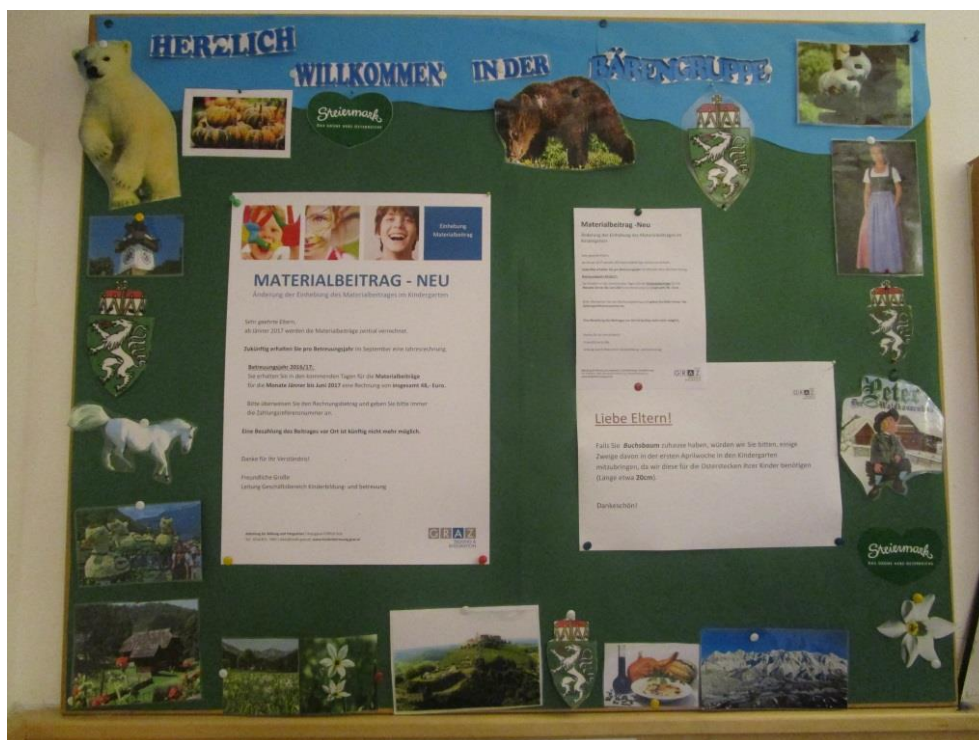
HERZLICH WILLKOMMEN IN DER BÄRENGRUPPE

Steiermark
Das grüne Herz Österreichs

Einhebung Materialbeitrag

MATERIALBEITRAG - NEU
Änderung der Einhebung des Materialbeitrages im Kindergarten

Sehr geehrte Eltern,
ab Jänner 2017 werden die Materialbeiträge zentral verrechnet.

Zukünftig erhalten Sie pro Betreuungsjahr im September eine Jahresrechnung.

Betreuungsjahr 2016/17:
Sie erhalten bis in den kommenden Tagen für die Materialbeiträge für die Monate Jänner bis Juni 2017 eine Rechnung von insgesamt 48,- Euro.

Bitte überweisen Sie den Rechnungsbetrag und geben Sie bitte immer die Zahlungsreferenznummer an.

Eine Bezahlung des Beitrages vor Ort ist künftig nicht mehr möglich.

Danke für Ihr Verständnis!

Freundliche Grüße
Leitung Geschäftsbereich Kinderbildung und -betreuung

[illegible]

GRAZ

Materialbeitrag -Neu
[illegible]

Liebe Eltern!

Falls Sie Buchsbaum zuhause haben, würden wir Sie bitten, einige Zweige davon in der ersten Aprilwoche in den Kindergarten mitzubringen, da wir diese für die Osterstecken Ihrer Kinder benötigen (Länge etwa 20cm).

Dankeschön!

Peter

Steiermark
Das grüne Herz Österreichs